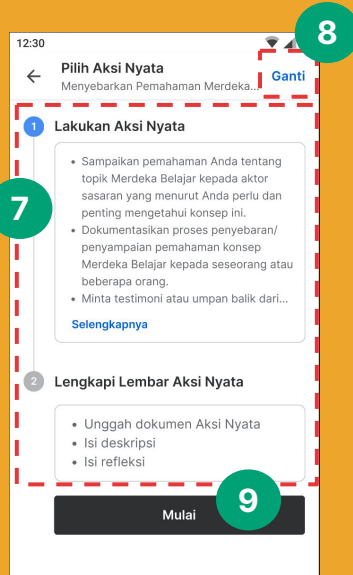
12:30

8

Pilih Aksi Nyata

Menyebarkan Pemahaman Merdeka...

Ganti

1 Lakukan Aksi Nyata

7

• Sampaikan pemahaman Anda tentang topik Merdeka Belajar kepada aktor sasaran yang menurut Anda perlu dan penting mengetahui konsep ini.
• Dokumentasikan proses penyebaran/ penyampaian pemahaman konsep Merdeka Belajar kepada seseorang atau beberapa orang.
• Minta testimoni atau umpan balik dari...

Selengkapnya

2 Lengkapi Lembar Aksi Nyata

• Unggah dokumen Aksi Nyata
• Isi deskripsi
• Isi refleksi

9

Mulai